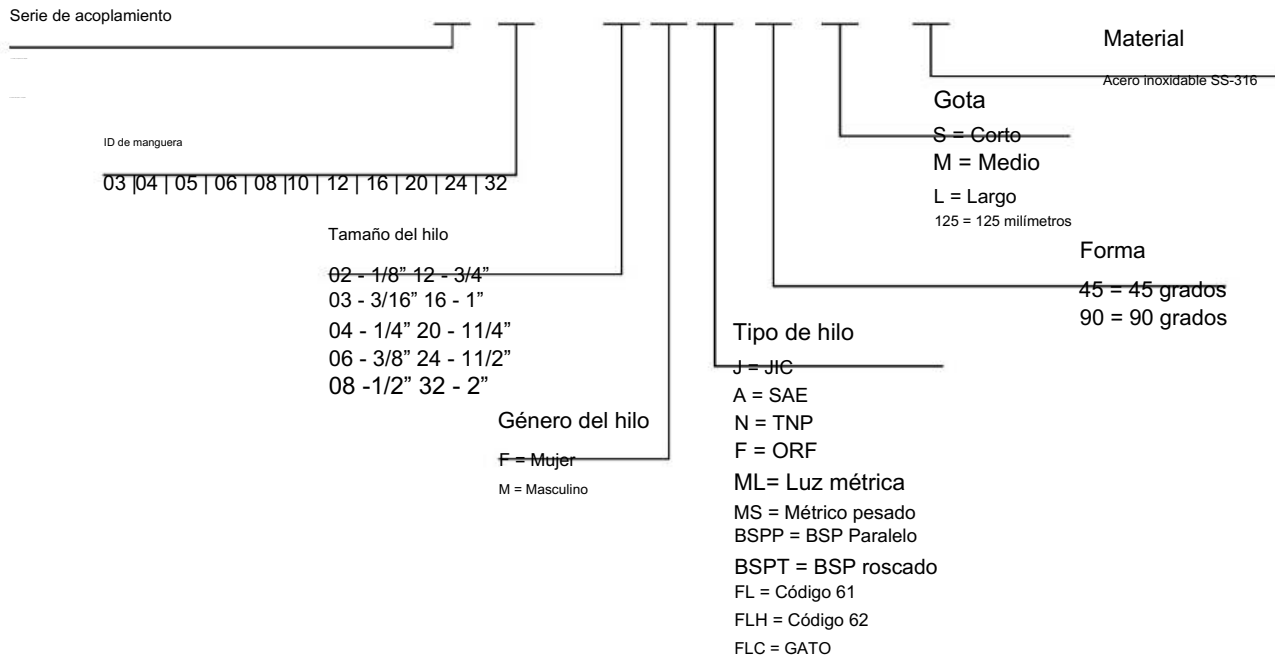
Serie de acoplamiento

Material

Acero inoxidable SS-316

Gota

S = Corto
M = Medio
L = Largo
125 = 125 milímetros

ID de manguera

03 |04 | 05 | 06 | 08 |10 | 12 | 16 | 20 | 24 | 32

Tamaño del hilo

02 - 1/8” 12 - 3/4”
03 - 3/16” 16 - 1”
04 - 1/4” 20 - 11/4”
06 - 3/8” 24 - 11/2”
08 -1/2” 32 - 2”

Forma

45 = 45 grados
90 = 90 grados

Tipo de hilo

J = JIC
A = SAE
N = TNP
F = ORF
ML= Luz métrica
MS = Métrico pesado
BSPP = BSP Paralelo
BSPT = BSP roscado
FL = Código 61
FLH = Código 62
FLC = GATO

Género del hilo

F = Mujer
M = Masculino